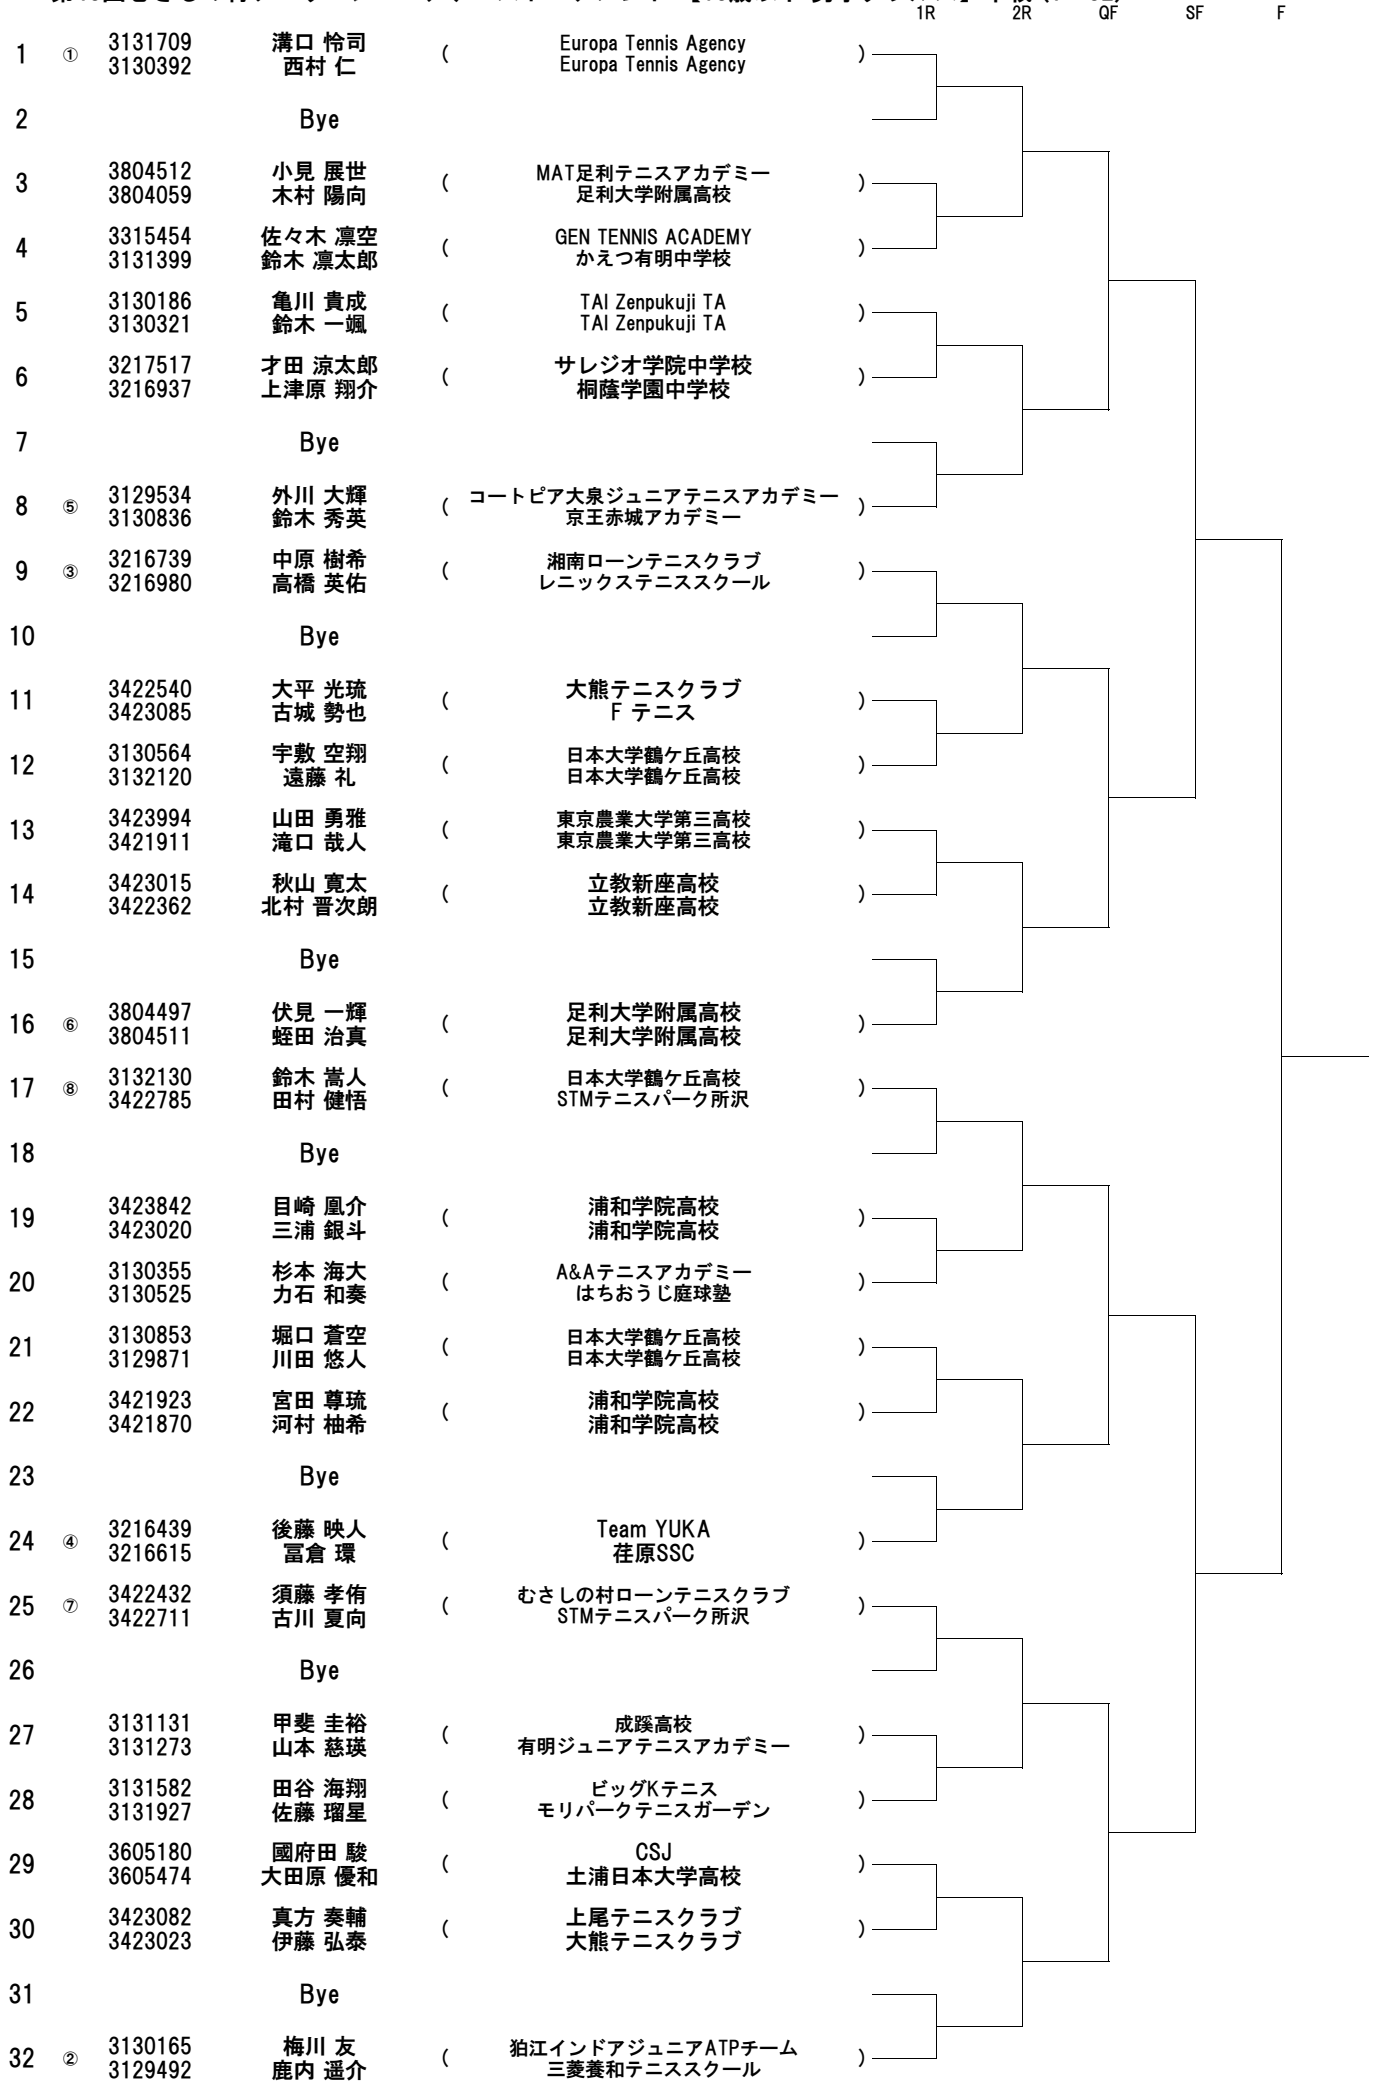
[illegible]

1R 2R QF SF F

| | | | | | |
|---|---|---|---|---|---|
| 1 | ① | 3131709<br>3130392 | 溝口 怜司<br>西村 仁 | ( | Europa Tennis Agency<br>Europa Tennis Agency | ) |
| 2 | | | Bye | | | |
| 3 | | 3804512<br>3804059 | 小見 展世<br>木村 陽向 | ( | MAT足利テニスアカデミー<br>足利大学附属高校 | ) |
| 4 | | 3315454<br>3131399 | 佐々木 凛空<br>鈴木 凛太郎 | ( | GEN TENNIS ACADEMY<br>かえつ有明中学校 | ) |
| 5 | | 3130186<br>3130321 | 亀川 貴成<br>鈴木 一颯 | ( | TAI Zenpukuji TA<br>TAI Zenpukuji TA | ) |
| 6 | | 3217517<br>3216937 | 才田 涼太郎<br>上津原 翔介 | ( | サレジオ学院中学校<br>桐蔭学園中学校 | ) |
| 7 | | | Bye | | | |
| 8 | ⑤ | 3129534<br>3130836 | 外川 大輝<br>鈴木 秀英 | ( | コートピア大泉ジュニアテニスアカデミー<br>京王赤城アカデミー | ) |
| 9 | ③ | 3216739<br>3216980 | 中原 樹希<br>高橋 英佑 | ( | 湘南ローンテニスクラブ<br>レニックステニススクール | ) |
| 10 | | | Bye | | | |
| 11 | | 3422540<br>3423085 | 大平 光琉<br>古城 勢也 | ( | 大熊テニスクラブ<br>F テニス | ) |
| 12 | | 3130564<br>3132120 | 宇敷 空翔<br>遠藤 礼 | ( | 日本大学鶴ケ丘高校<br>日本大学鶴ケ丘高校 | ) |
| 13 | | 3423994<br>3421911 | 山田 勇雅<br>滝口 哉人 | ( | 東京農業大学第三高校<br>東京農業大学第三高校 | ) |
| 14 | | 3423015<br>3422362 | 秋山 寛太<br>北村 晋次朗 | ( | 立教新座高校<br>立教新座高校 | ) |
| 15 | | | Bye | | | |
| 16 | ⑥ | 3804497<br>3804511 | 伏見 一輝<br>蛭田 治真 | ( | 足利大学附属高校<br>足利大学附属高校 | ) |
| 17 | ⑧ | 3132130<br>3422785 | 鈴木 嵩人<br>田村 健悟 | ( | 日本大学鶴ケ丘高校<br>STMテニスパーク所沢 | ) |
| 18 | | | Bye | | | |
| 19 | | 3423842<br>3423020 | 目崎 凰介<br>三浦 銀斗 | ( | 浦和学院高校<br>浦和学院高校 | ) |
| 20 | | 3130355<br>3130525 | 杉本 海大<br>力石 和奏 | ( | A&Aテニスアカデミー<br>はちおうじ庭球塾 | ) |
| 21 | | 3130853<br>3129871 | 堀口 蒼空<br>川田 悠人 | ( | 日本大学鶴ケ丘高校<br>日本大学鶴ケ丘高校 | ) |
| 22 | | 3421923<br>3421870 | 宮田 尊琉<br>河村 柚希 | ( | 浦和学院高校<br>浦和学院高校 | ) |
| 23 | | | Bye | | | |
| 24 | ④ | 3216439<br>3216615 | 後藤 映人<br>冨倉 環 | ( | Team YUKA<br>荏原SSC | ) |
| 25 | ⑦ | 3422432<br>3422711 | 須藤 孝侑<br>古川 夏向 | ( | むさしの村ローンテニスクラブ<br>STMテニスパーク所沢 | ) |
| 26 | | | Bye | | | |
| 27 | | 3131131<br>3131273 | 甲斐 圭裕<br>山本 慈瑛 | ( | 成蹊高校<br>有明ジュニアテニスアカデミー | ) |
| 28 | | 3131582<br>3131927 | 田谷 海翔<br>佐藤 瑠星 | ( | ビッグKテニス<br>モリパークテニスガーデン | ) |
| 29 | | 3605180<br>3605474 | 國府田 駿<br>大田原 優和 | ( | CSJ<br>土浦日本大学高校 | ) |
| 30 | | 3423082<br>3423023 | 真方 奏輔<br>伊藤 弘泰 | ( | 上尾テニスクラブ<br>大熊テニスクラブ | ) |
| 31 | | | Bye | | | |
| 32 | ② | 3130165<br>3129492 | 梅川 友<br>鹿内 遥介 | ( | 狛江インドアジュニアATPチーム<br>三菱養和テニススクール | ) |